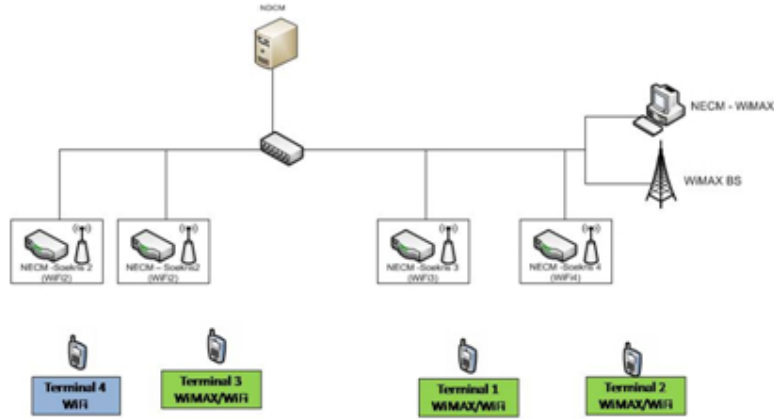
NOCM

NECM - WiMAX

WiMAX BS

NECM -Soekris 2
(WiFi2)

NECM – Soekris2
(WiFi2)

NECM -Soekris 3
(WiFi3)

NECM -Soekris 4
(WiFi4)

Terminal 4
WiFi

Terminal 3
WiMAX/WiFi

Terminal 1
WiMAX/WiFi

Terminal 2
WiMAX/WiFi